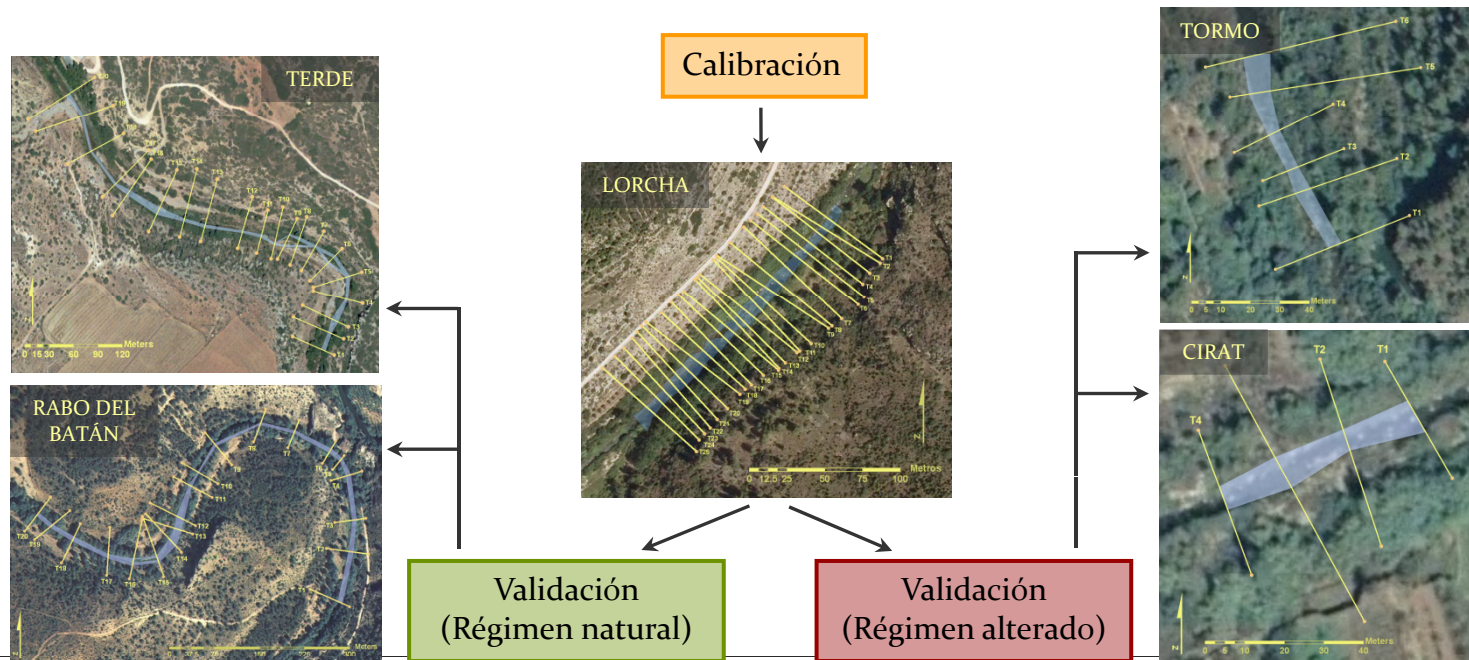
Calibración

TERDE

T20
T19
T18
T17
T16
T15
T14
T13
T12
T11
T10
T9
T8
T7
T6
T5
T4
T3
T2
T1

0 15 30 60 90 120
Meters

RABO DEL BATÁN

T1
T2
T3
T4
T5
T6
T7
T8
T9
T10
T11
T12
T13
T14
T15
T16
T17
T18
T19
T20

Meters

LORCHA

T1
T2
T3
T4
T5
T6
T7
T8
T9
T10
T11
T12
T13
T14
T15
T16
T17
T18
T19
T20
T21
T22
T23
T24
T25

0 12,5 25 50 75 100
Metros

Validación
(Régimen natural)

Validación
(Régimen alterado)

TORMO

T6
T5
T4
T3
T2
T1

0 5 10 20 30 40
Meters

CIRAT

T1
T2
T4

0 5 10 20 30 40
Meters